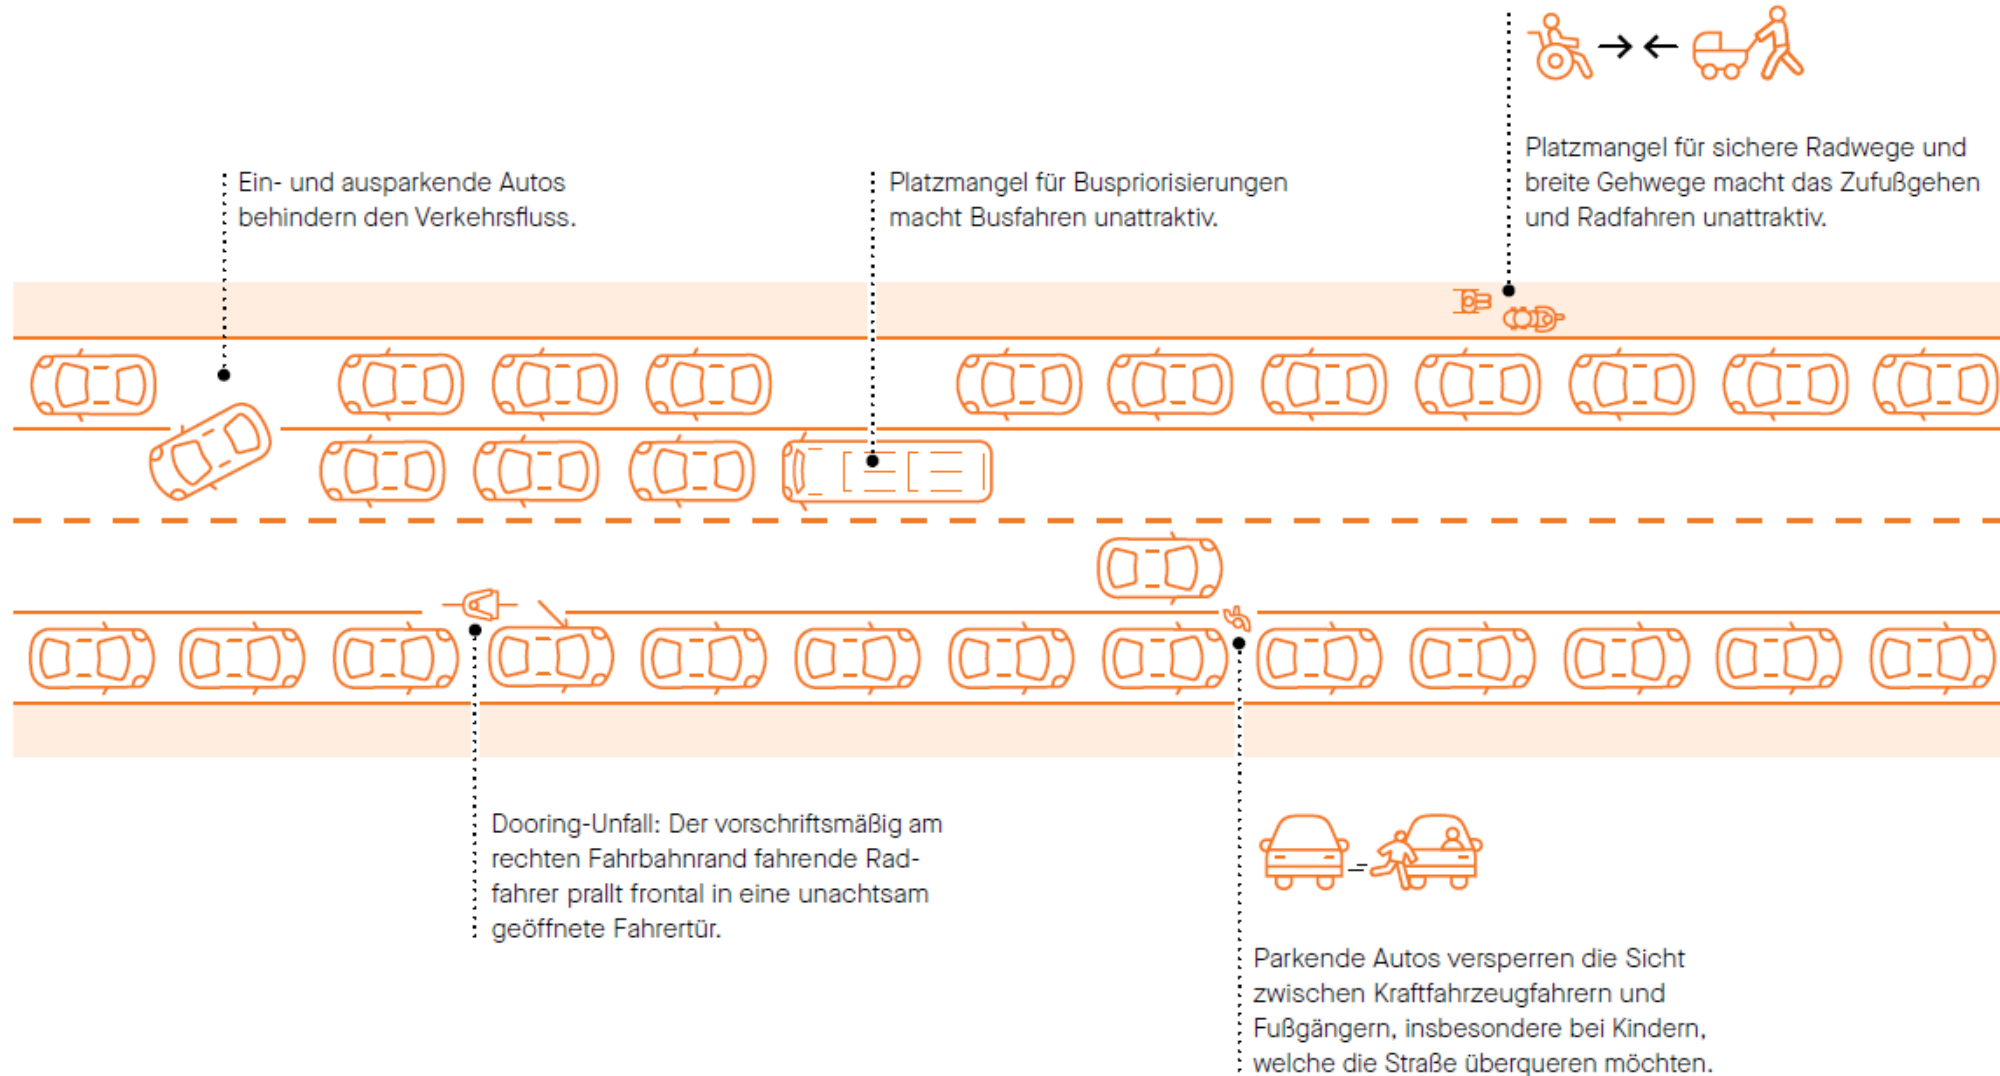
Ein- und ausparkende Autos behindern den Verkehrsfluss.

Platzmangel für Buspriorisierungen macht Busfahren unattraktiv.

Platzmangel für sichere Radwege und breite Gehwege macht das Zufußgehen und Radfahren unattraktiv.

Dooring-Unfall: Der vorschriftsmäßig am rechten Fahrbahnrand fahrende Radfahrer prallt frontal in eine unachtsam geöffnete Fahrertür.

Parkende Autos versperren die Sicht zwischen Kraftfahrzeugfahrern und Fußgängern, insbesondere bei Kindern, welche die Straße überqueren möchten.